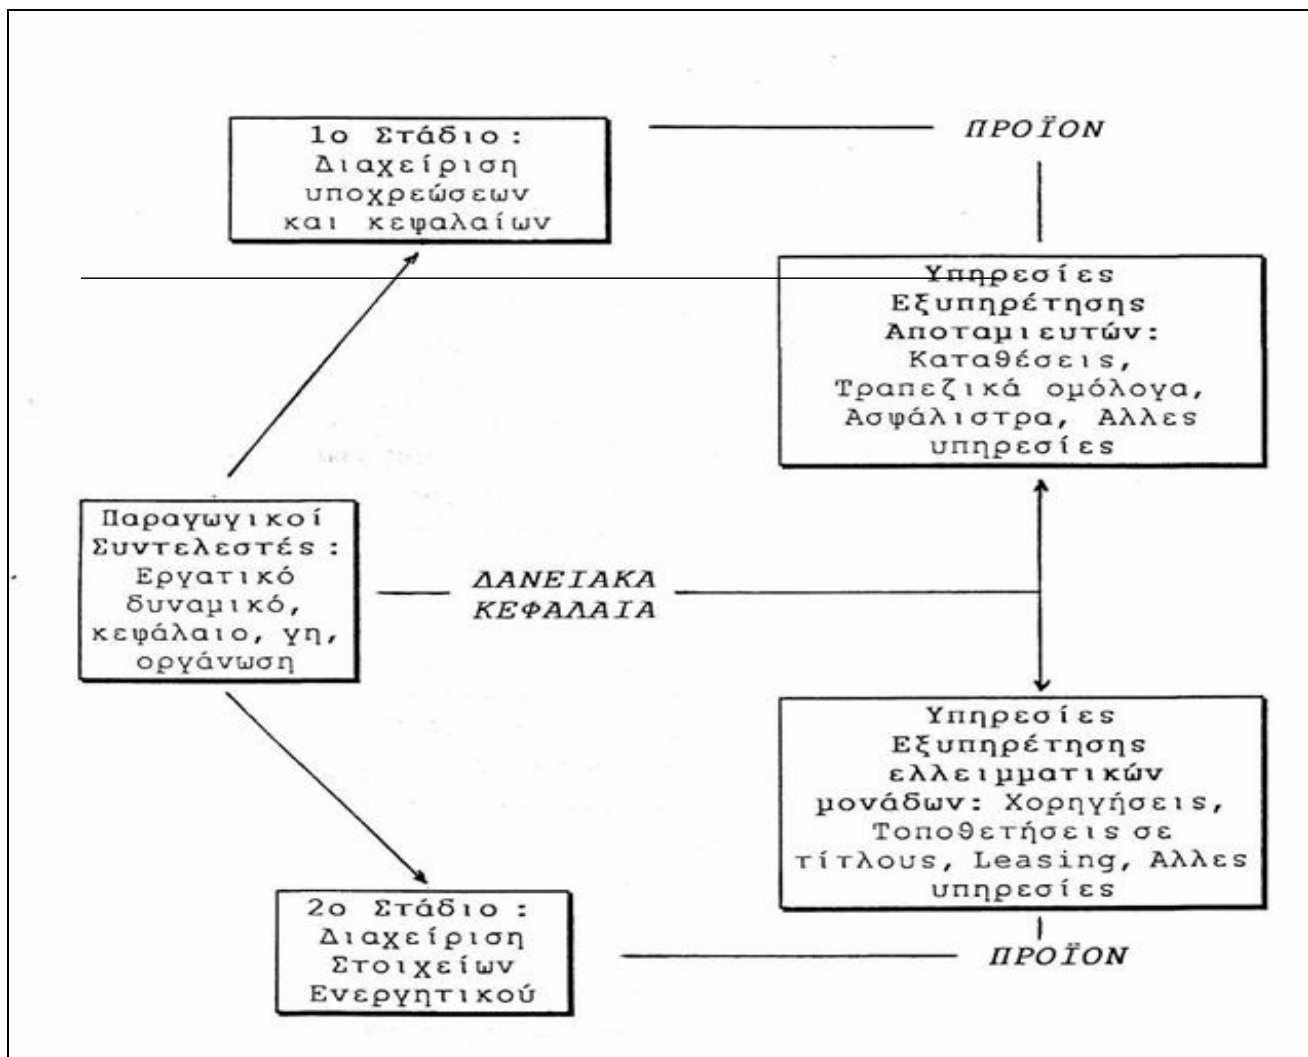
1ο Στάδιο: Διαχείριση υποχρεώσεων και κεφαλαίων

ΠΡΟΪΟΝ

Υπηρεσίες Εξυπηρέτησης Αποταμιευτών: Καταθέσεις, Τραπεζικά ομόλογα, Ασφάλιστρα, Αλλες υπηρεσίες

Παραγωγικοί Συντελεστές: Εργατικό δυναμικό, κεφάλαιο, γη, οργάνωση

ΔΑΝΕΙΑΚΑ ΚΕΦΑΛΑΙΑ

Υπηρεσίες Εξυπηρέτησης ελλειμματικών μονάδων: Χορηγήσεις, Τοποθετήσεις σε τίτλους, Leasing, Αλλες υπηρεσίες

2ο Στάδιο: Διαχείριση Στοιχείων Ενεργητικού

ΠΡΟΪΟΝ